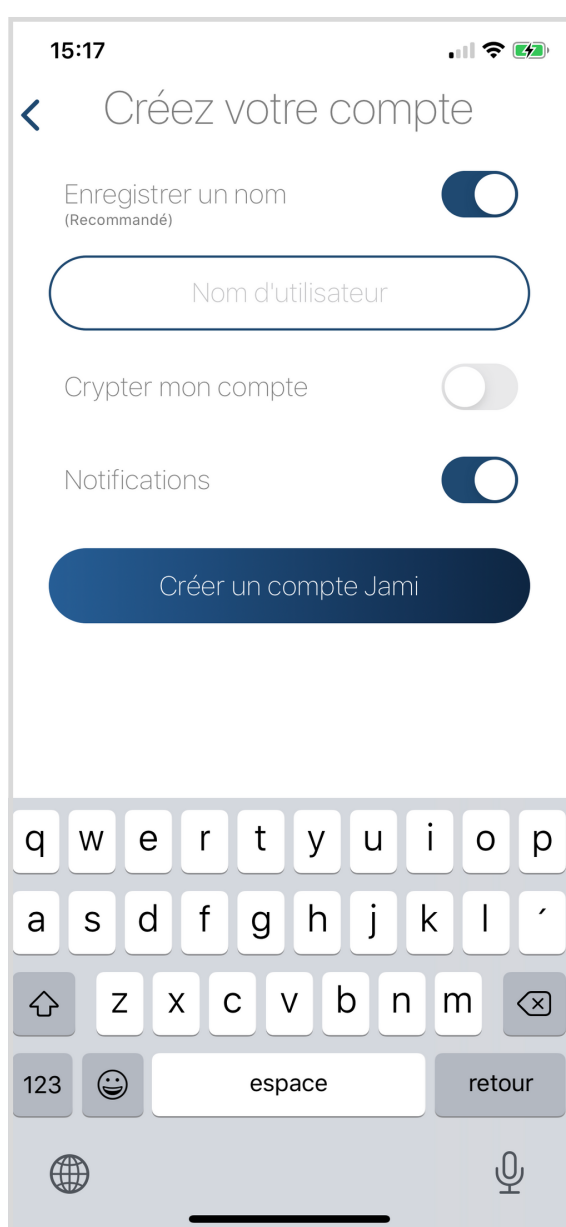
15:17

Créez votre compte

Enregistrer un nom
(Recommandé)

Nom d'utilisateur

Crypter mon compte

Notifications

Créer un compte Jami

q w e r t y u i o p
a s d f g h j k l ´
z x c v b n m
123 espace retour